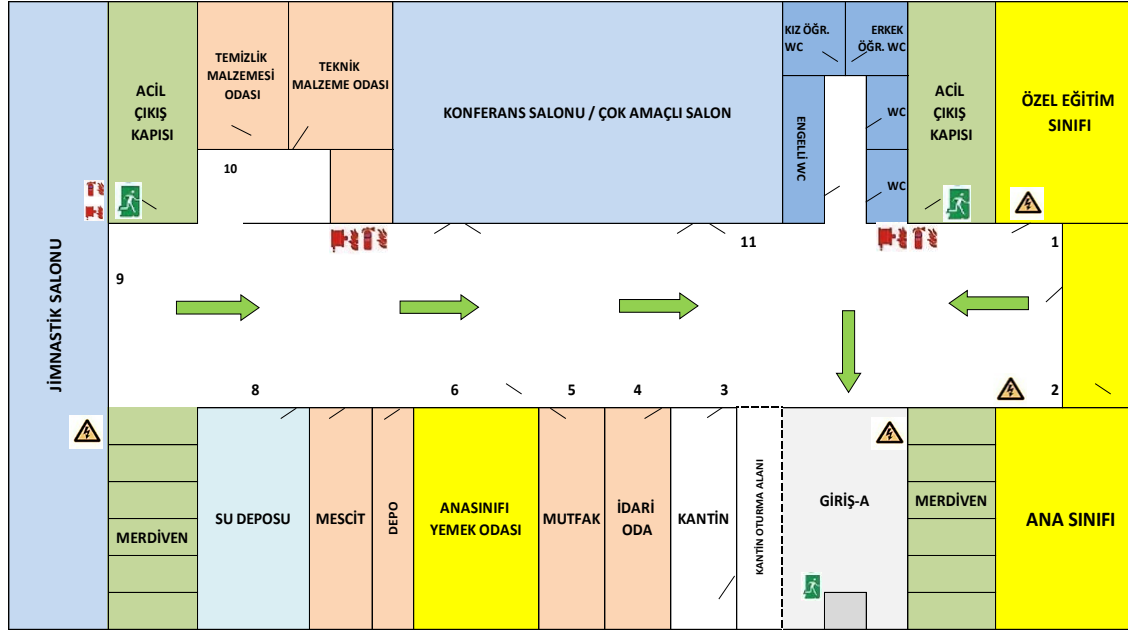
JİMNASTİK SALONU

ACİL ÇIKIŞ KAPISI

TEMİZLİK MALZEMESİ ODASI

TEKNİK MALZEME ODASI

10

KONFERANS SALONU / ÇOK AMAÇLI SALON

KIZ ÖĞR. WC

ERKEK ÖĞR. WC

ENGELLİ WC

WC

WC

ACİL ÇIKIŞ KAPISI

ÖZEL EĞİTİM SINIFI

11

1

9

8

6

5

4

3

2

MERDİVEN

SU DEPOSU

MESCİT

DEPO

ANASINIFI YEMEK ODASI

MUTFAK

İDARİ ODA

KANTİN

KANTİN OTURMA ALANI

GİRİŞ-A

MERDİVEN

ANA SINIFI